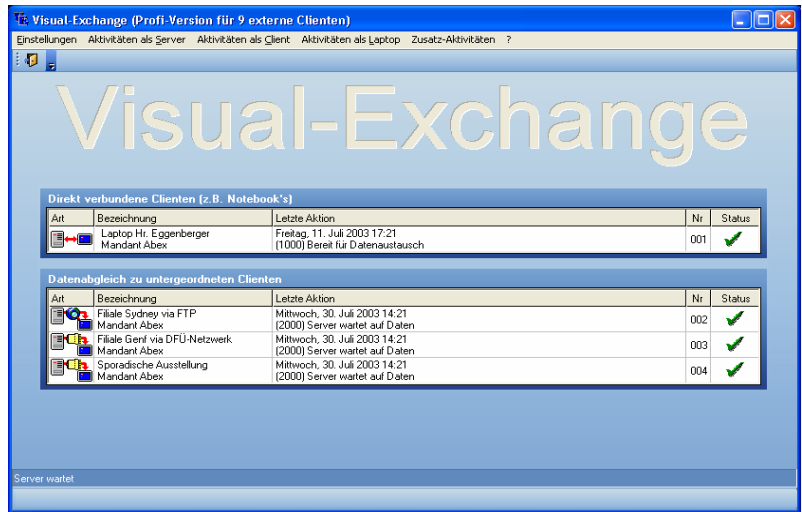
Visual-Exchange (Profi-Version für 9 externe Clienten)

Einstellungen Aktivitäten als Server Aktivitäten als Client Aktivitäten als Laptop Zusatz-Aktivitäten ?

Visual-Exchange

Direkt verbundene Clienten (z.B. Notebook's)

| Art | Bezeichnung | Letzte Aktion | Nr | Status |
|---|---|---|---|---|
| | Laptop Hr. Eggenberger Mandant Abex | Freitag, 11. Juli 2003 17:21 (1000) Bereit für Datenaustausch | 001 | |

Datenabgleich zu untergeordneten Clienten

| Art | Bezeichnung | Letzte Aktion | Nr | Status |
|---|---|---|---|---|
| | Filiale Sydney via FTP Mandant Abex | Mittwoch, 30. Juli 2003 14:21 (2000) Server wartet auf Daten | 002 | |
| | Filiale Genf via DFÜ-Netzwerk Mandant Abex | Mittwoch, 30. Juli 2003 14:21 (2000) Server wartet auf Daten | 003 | |
| | Sporadische Ausstellung Mandant Abex | Mittwoch, 30. Juli 2003 14:21 (2000) Server wartet auf Daten | 004 | |

Server wartet